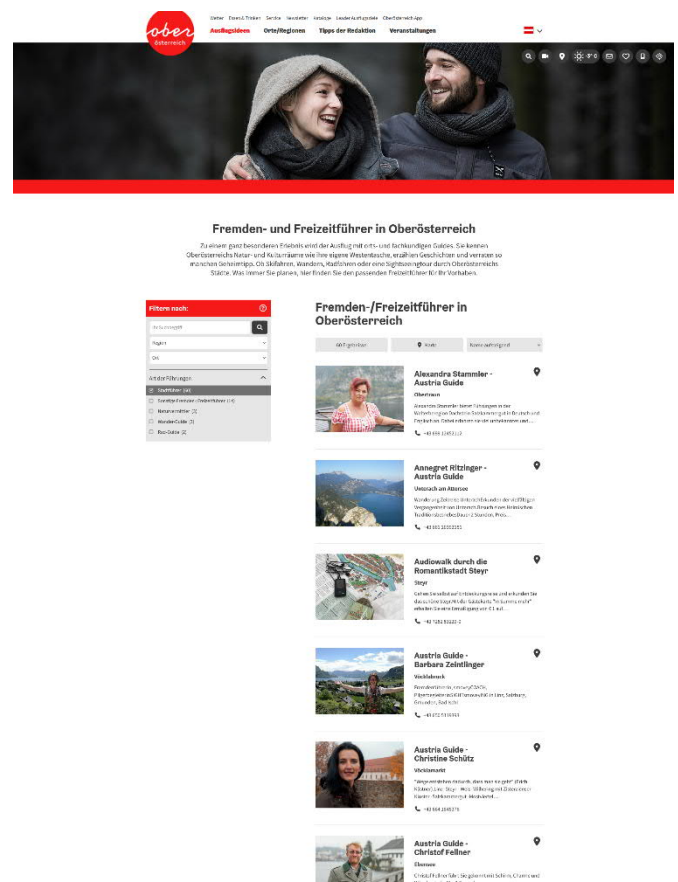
ober österreich

Wetter Essen & Trinken Service Newsletter Kataloge Leader Ausflugsziele Oberösterreich App

Ausflugsideen Orte/Regionen Tipps der Redaktion Veranstaltungen

3° 0

Fremden- und Freizeitführer in Oberösterreich

Zu einem ganz besonderen Erlebnis wird der Ausflug mit orts- und fachkundigen Guides. Sie kennen Oberösterreichs Natur- und Kulturräume wie ihre eigene Westentasche, erzählen Geschichten und verraten so manchen Geheimtipp. Ob Skifahren, Wandern, Radfahren oder eine Sightseeingtour durch Oberösterreichs Städte. Was immer Sie planen, hier finden Sie den passenden Freizeitführer für Ihr Vorhaben.

Filtern nach:

Suchbegriff

Region

Ort

Art der Führungen

Stadtführer (44)

Sonstige Fremden- / Freizeitführer (14)

Naturvermittler (3)

Wander-Guide (3)

Rad-Guide (2)

Fremden-/Freizeitführer in Oberösterreich

60 Ergebnisse

Karte

Name aufsteigend

Alexandra Stammler - Austria Guide

Obertraun

Alexandra Stammler bietet Führungen in der Welterberegion Dachstein Salzkammergut in Deutsch und Englisch an. Dabei erfahren Sie als interessierter und ...

+43 650 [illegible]

Annegret Ritzinger - Austria Guide

Unterach am Attersee

Wandlung Zeitreise Unterach ... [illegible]

+43 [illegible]

Audiowalk durch die Romantikstadt Steyr

Steyr

Gehen Sie selbst auf Entdeckungsreise und erkunden Sie ... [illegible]

+43 7252 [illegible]

Austria Guide - Barbara Zeintlinger

Vöcklabruck

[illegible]

+43 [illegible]

Austria Guide - Christine Schütz

Vöcklamarkt

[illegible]

+43 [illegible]

Austria Guide - Christof Fellner

Ebensee

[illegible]